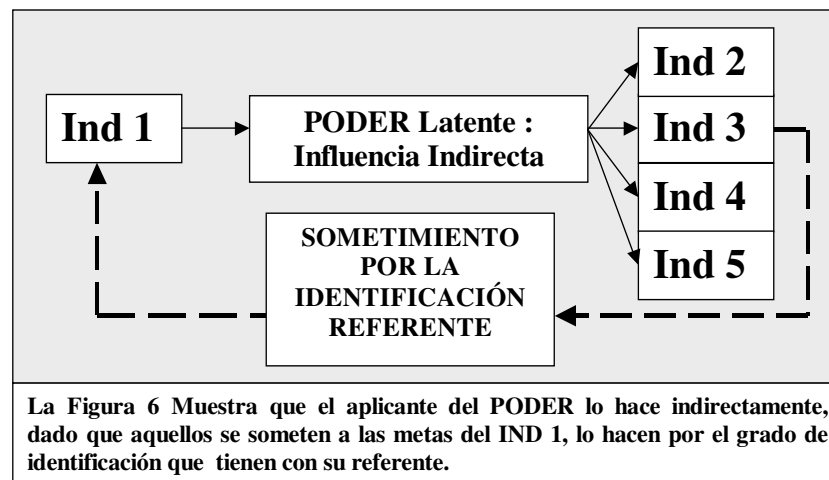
Ind 1

PODER Latente : Influencia Indirecta

Ind 2

Ind 3

Ind 4

Ind 5

SOMETIMIENTO POR LA IDENTIFICACIÓN REFERENTE

La Figura 6 Muestra que el aplicante del PODER lo hace indirectamente, dado que aquellos se someten a las metas del IND 1, lo hacen por el grado de identificación que tienen con su referente.